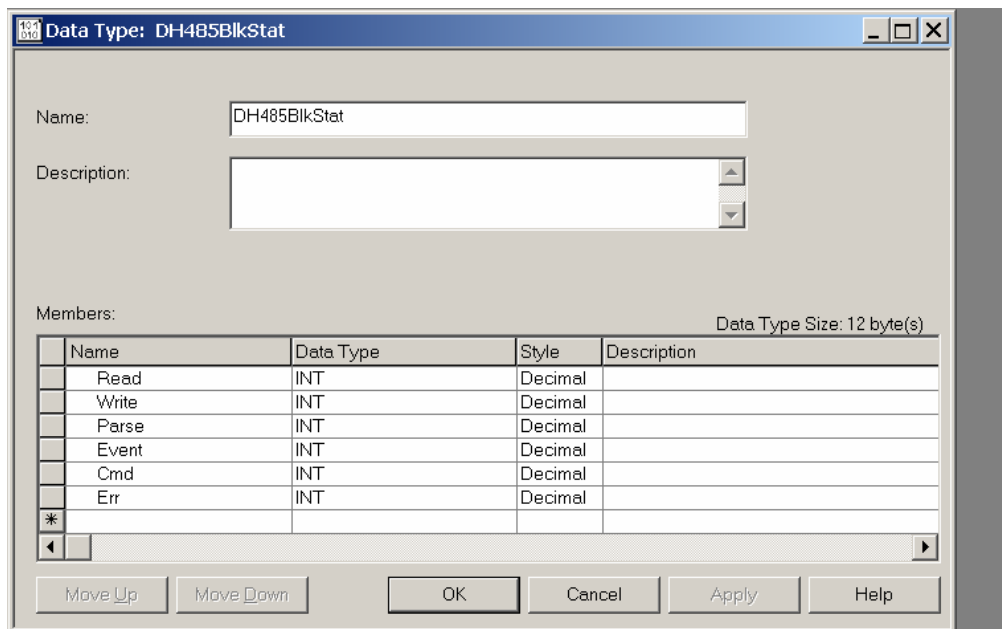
Data Type: DH485BlkStat

Name: DH485BlkStat

Description:

Members:

Data Type Size: 12 byte(s)

| | Name | Data Type | Style | Description |
|---|---|---|---|---|
| | Read | INT | Decimal | |
| | Write | INT | Decimal | |
| | Parse | INT | Decimal | |
| | Event | INT | Decimal | |
| | Cmd | INT | Decimal | |
| | Err | INT | Decimal | |
| * | | | | |

Move Up Move Down OK Cancel Apply Help